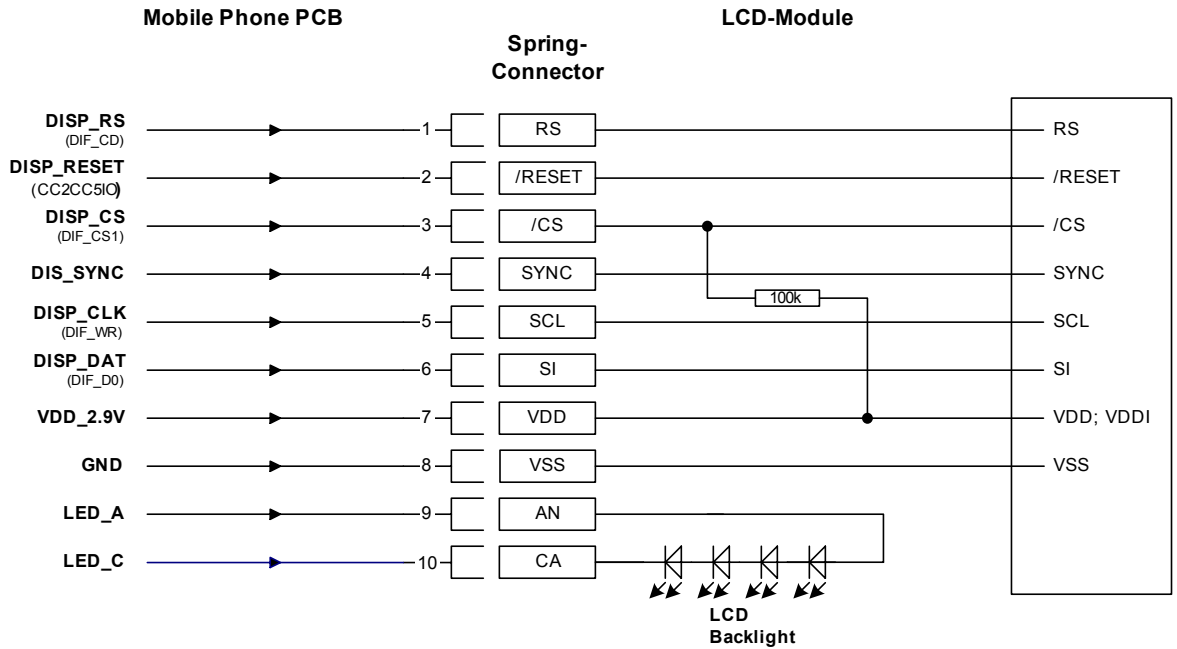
Mobile Phone PCB

Spring-Connector

LCD-Module

DISP_RS
(DIF_CD)
1
RS
RS

DISP_RESET
(CC2CC5IO)
2
/RESET
/RESET

DISP_CS
(DIF_CS1)
3
/CS
/CS

DIS_SYNC
4
SYNC
SYNC

100k

DISP_CLK
(DIF_WR)
5
SCL
SCL

DISP_DAT
(DIF_D0)
6
SI
SI

VDD_2.9V
7
VDD
VDD; VDDI

GND
8
VSS
VSS

LED_A
9
AN

LED_C
10
CA

LCD
Backlight